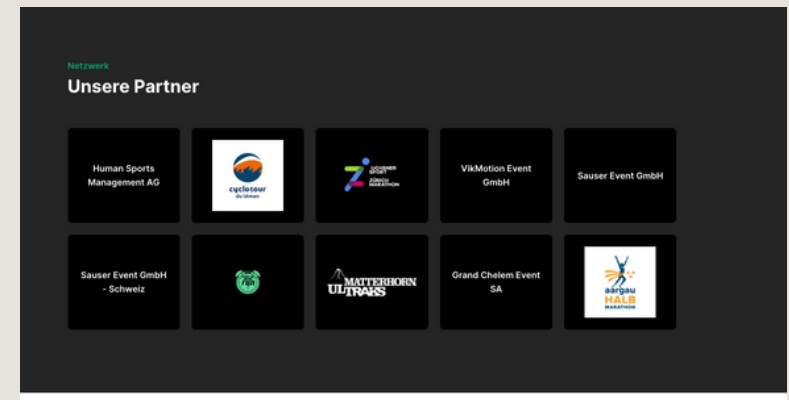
Netzwerk

Unsere Partner

Human Sports Management AG

cyclotour du léman

ZÜRICHER SPORT ZÜRICH MARATHON

VikMotion Event GmbH

Sauser Event GmbH

Sauser Event GmbH - Schweiz

MATTERHORN ULTRAKS

Grand Chelem Event SA

aargau HALB MARATHON